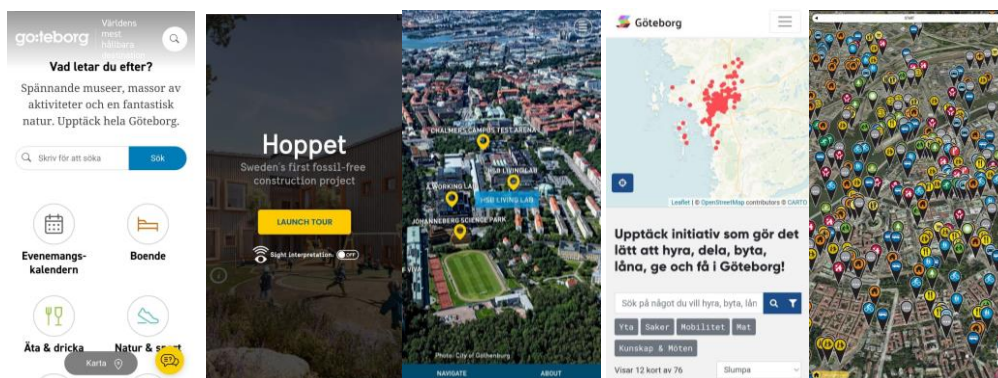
go:teborg

Världens mest hållbara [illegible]

Vad letar du efter?

Spännande museer, massor av aktiviteter och en fantastisk natur. Upptäck hela Göteborg.

Skriv för att söka

Sök

Evenemangskalendern

Boende

Äta & dricka

Natur & s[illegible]

Karta

Hoppet

Sweden's first fossil-free construction project

LAUNCH TOUR

Sight interpretation: OFF

CHALMERS CAMPUS TEST ARENA

HSB LIVING LAB

WORKING LAB

VISIT LIVING LAB

JOHANNEBERG SCIENCE PARK

Photo: City of Gothenburg

NAVIGATE

ABOUT

Göteborg

Leaflet | © OpenStreetMap contributors © CARTO

Upptäck initiativ som gör det lätt att hyra, dela, byta, låna, ge och få i Göteborg!

Sök på något du vill hyra, byta, lån

Yta

Saker

Mobilitet

Mat

Kunskap & Möten

Visar 12 kort av 76

Slumpa